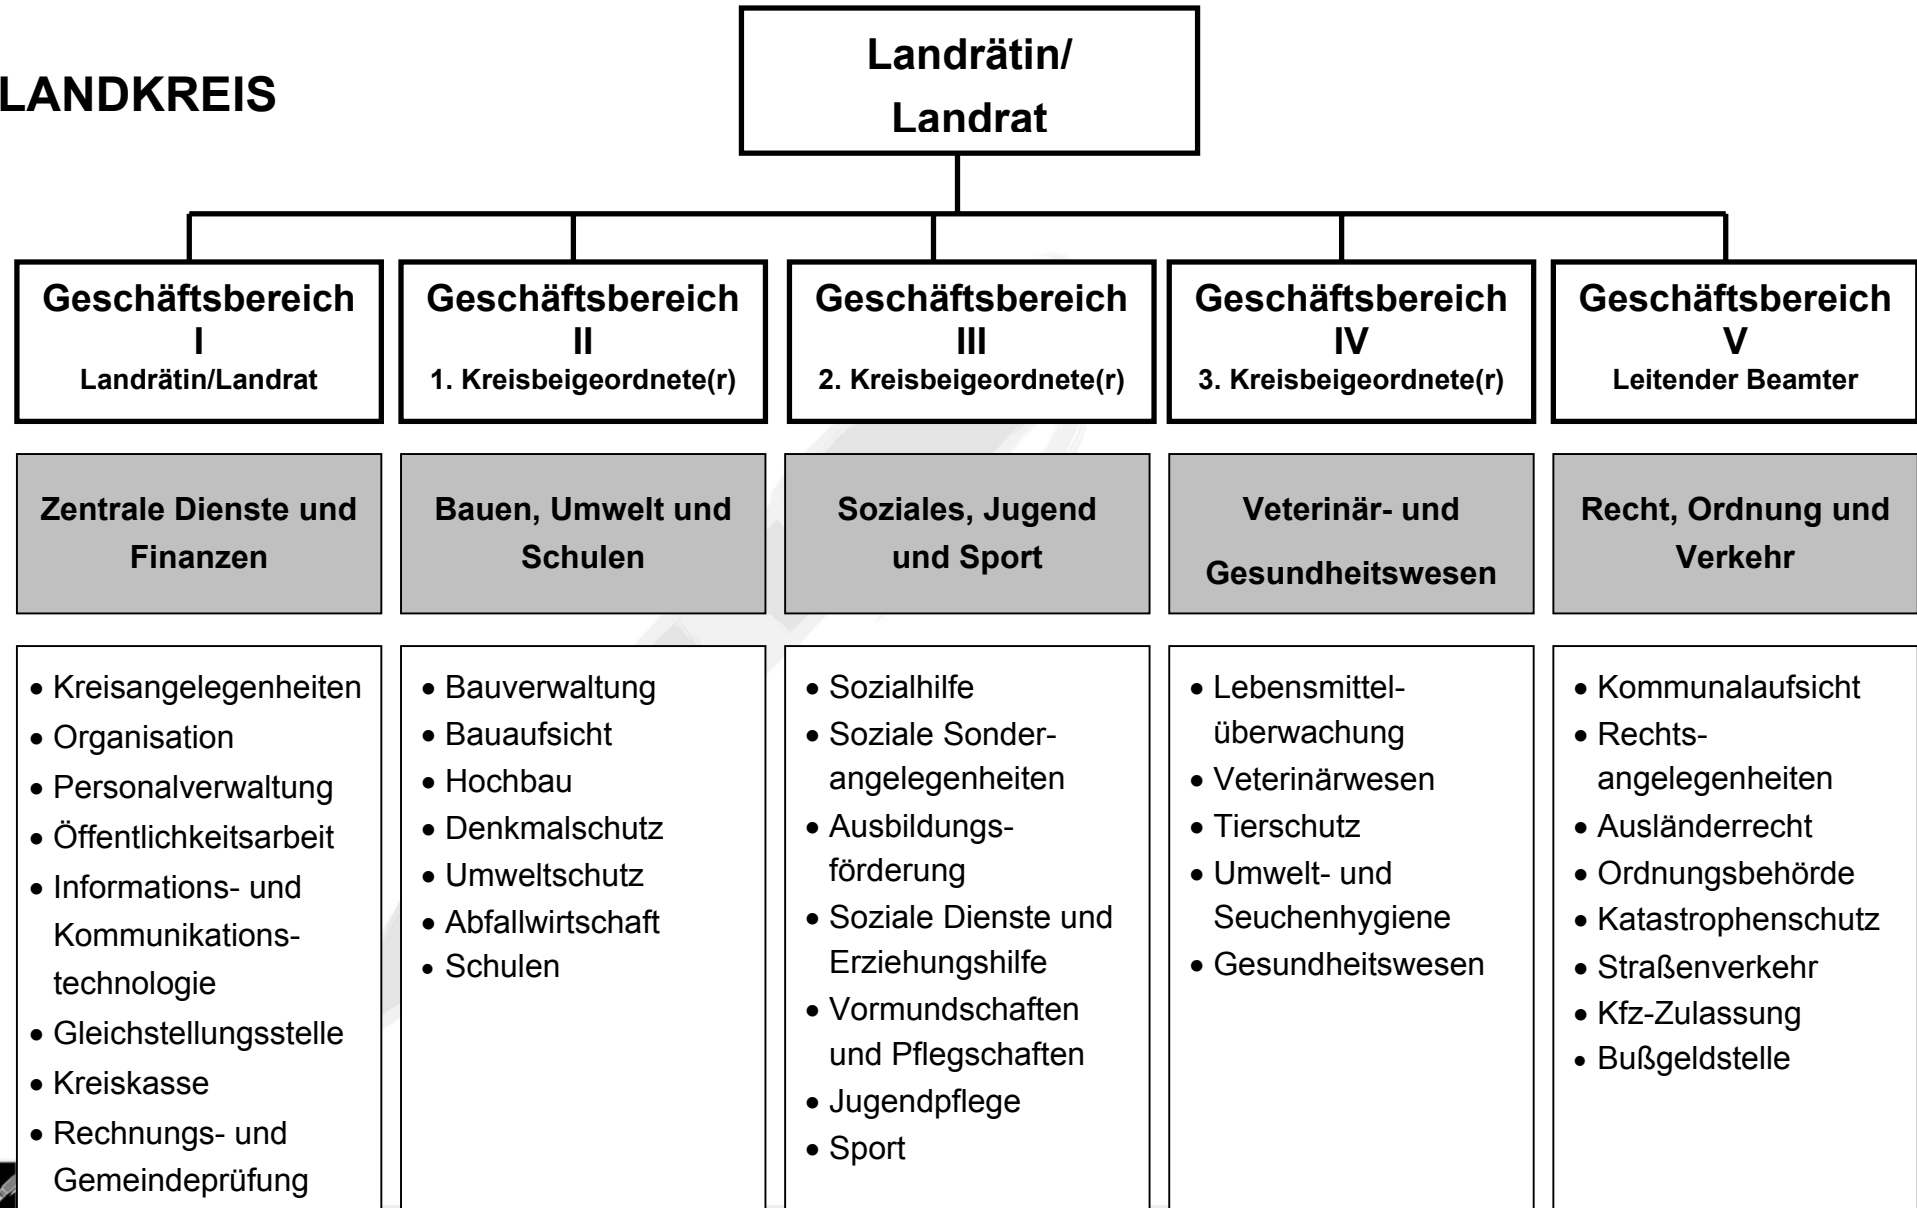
LANDKREIS

Landrätin/ Landrat

Geschäftsbereich I
Landrätin/Landrat

Zentrale Dienste und Finanzen

- Kreisangelegenheiten
- Organisation
- Personalverwaltung
- Öffentlichkeitsarbeit
- Informations- und Kommunikationstechnologie
- Gleichstellungsstelle
- Kreiskasse
- Rechnungs- und Gemeindeprüfung

Geschäftsbereich II
1. Kreisbeigeordnete(r)

Bauen, Umwelt und Schulen

- Bauverwaltung
- Bauaufsicht
- Hochbau
- Denkmalschutz
- Umweltschutz
- Abfallwirtschaft
- Schulen

Geschäftsbereich III
2. Kreisbeigeordnete(r)

Soziales, Jugend und Sport

- Sozialhilfe
- Soziale Sonderangelegenheiten
- Ausbildungsförderung
- Soziale Dienste und Erziehungshilfe
- Vormundschaften und Pflegschaften
- Jugendpflege
- Sport

Geschäftsbereich IV
3. Kreisbeigeordnete(r)

Veterinär- und Gesundheitswesen

- Lebensmittelüberwachung
- Veterinärwesen
- Tierschutz
- Umwelt- und Seuchenhygiene
- Gesundheitswesen

Geschäftsbereich V
Leitender Beamter

Recht, Ordnung und Verkehr

- Kommunalaufsicht
- Rechtsangelegenheiten
- Ausländerrecht
- Ordnungsbehörde
- Katastrophenschutz
- Straßenverkehr
- Kfz-Zulassung
- Bußgeldstelle